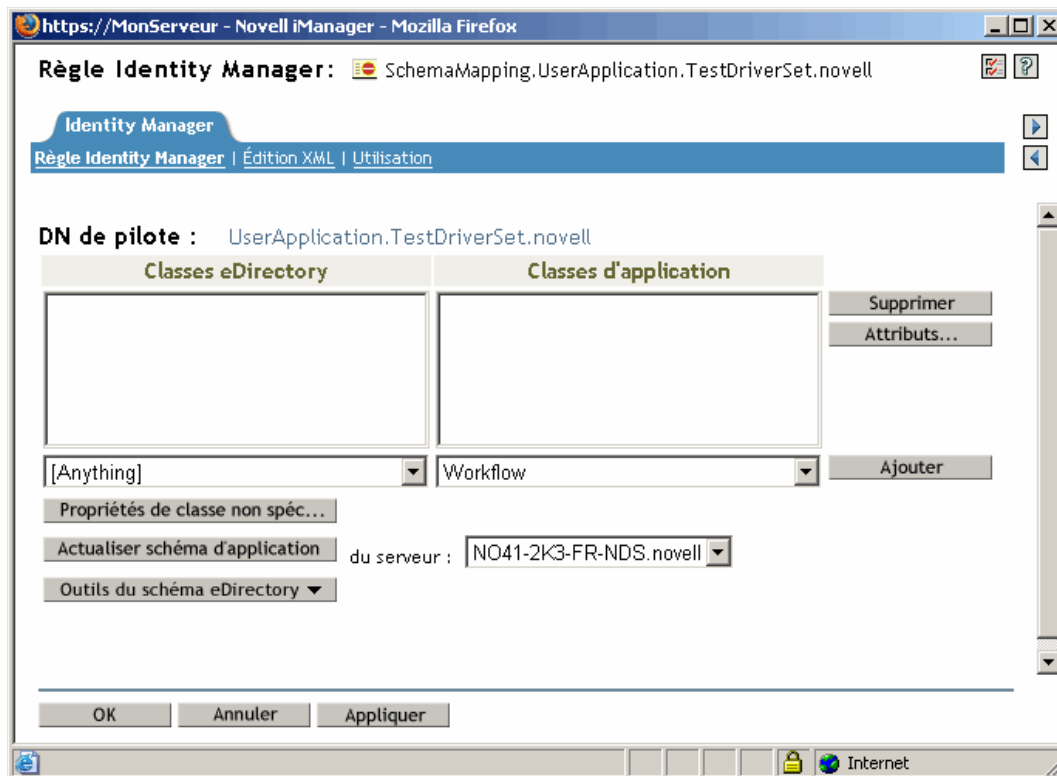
https://MonServeur - Novell iManager - Mozilla Firefox

Règle Identity Manager: SchemaMapping.UserApplication.TestDriverSet.novell

Identity Manager

Règle Identity Manager | Édition XML | Utilisation

DN de pilote : UserApplication.TestDriverSet.novell

| Classes eDirectory | Classes d'application |
|---|---|

Supprimer
Attributs...

[Anything]
Workflow
Ajouter

Propriétés de classe non spéc...

Actualiser schéma d'application du serveur : NO41-2K3-FR-NDS.novell

Outils du schéma eDirectory

OK Annuler Appliquer

Internet